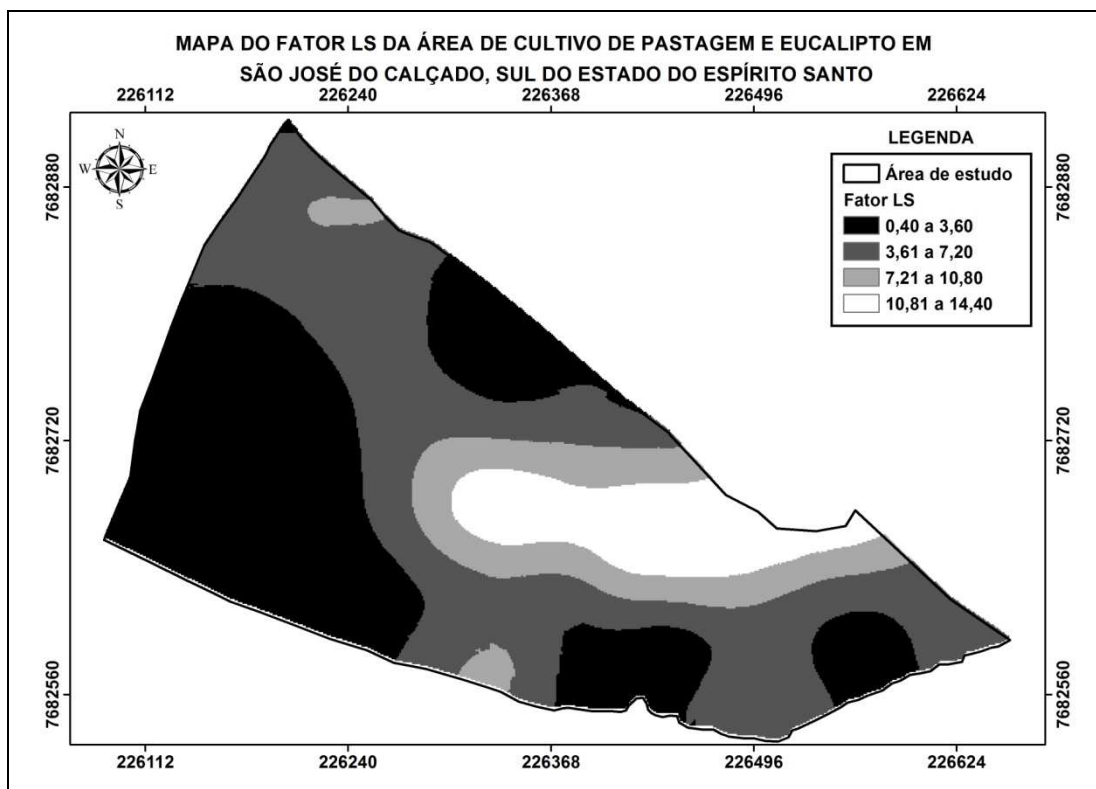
MAPA DO FATOR LS DA ÁREA DE CULTIVO DE PASTAGEM E EUCALIPTO EM SÃO JOSÉ DO CALÇADO, SUL DO ESTADO DO ESPÍRITO SANTO

226112 226240 226368 226496 226624

N
W E
S

LEGENDA
Área de estudo
Fator LS
0,40 a 3,60
3,61 a 7,20
7,21 a 10,80
10,81 a 14,40

7682880
7682720
7682560

7682880
7682720
7682560

226112 226240 226368 226496 226624